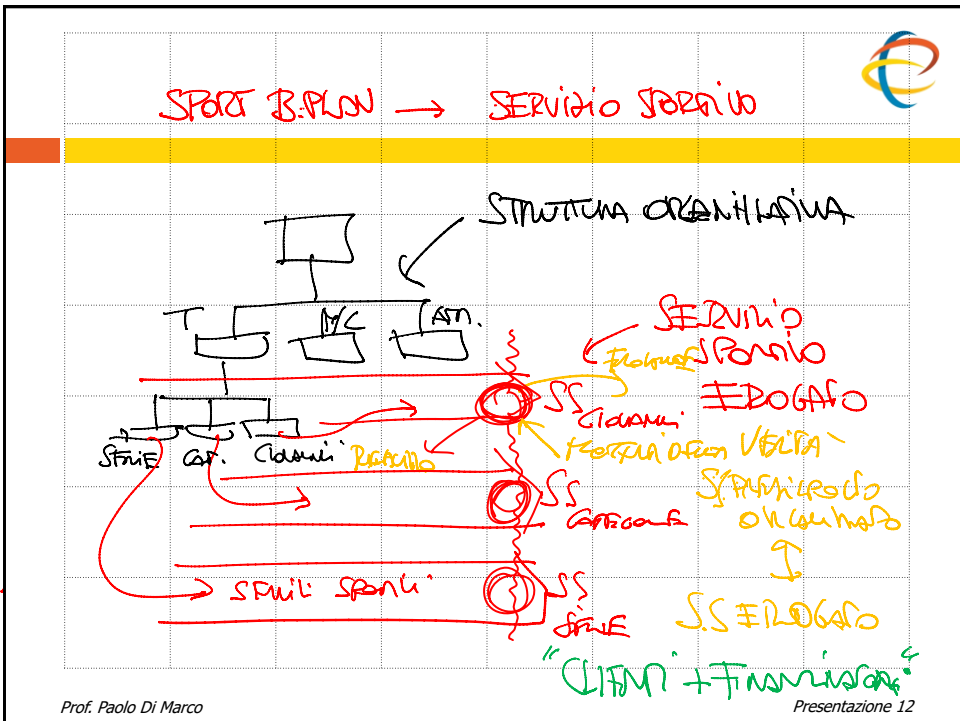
SPORT B.PLAN → SERVIZIO SPORTIVO

STRUTTURA ORGANIZZATIVA

T

M/C

AM.

SERVIZIO SPORTIVO EROGATO

SS

GIOVANI

PROTOCOLLO OFFERTA VERITA'

SS

CATEGORIE

SS

SENIOR

SENIOR CAT. GIOVANI

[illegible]

S. PIANIFICATO ORGANIZZATO

S.S EROGATO

SERVIZI SPORTIVI

"CLIENTI + FINANZIATORI"

Prof. Paolo Di Marco

Presentazione 12